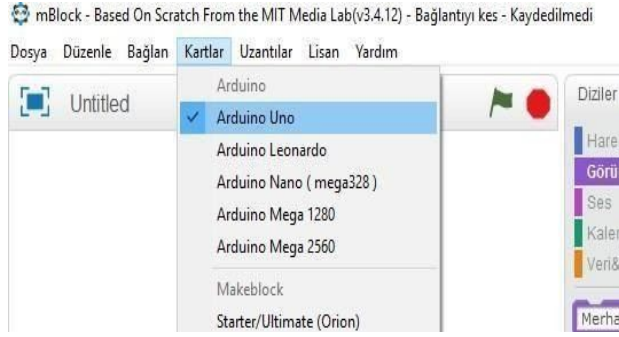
mBlock - Based On Scratch From the MIT Media Lab(v3.4.12) - Bağlantıyı kes - Kaydedilmedi

Dosya Düzenle Bağlan Kartlar Uzantılar Lisan Yardım

Untitled

Arduino
✓ Arduino Uno
Arduino Leonardo
Arduino Nano ( mega328 )
Arduino Mega 1280
Arduino Mega 2560
Makeblock
Starter/Ultimate (Orion)

Diziler
Hare
Görü
Ses
Kale
Veri&
Merha